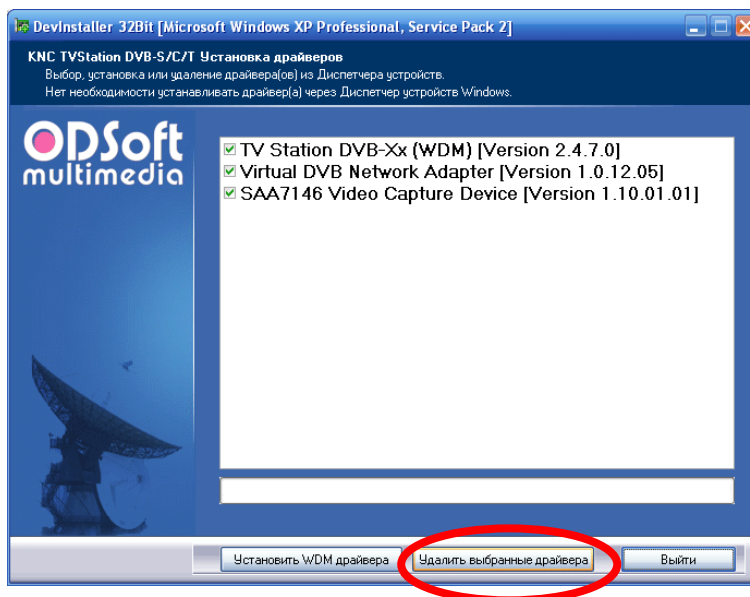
DevInstaller 32Bit [Microsoft Windows XP Professional, Service Pack 2]

KNC TVStation DVB-S/C/T Установка драйверов
Выбор, установка или удаление драйвера(ов) из Диспетчера устройств.
Нет необходимости устанавливать драйвер(а) через Диспетчер устройств Windows.

ODSoft multimedia

TV Station DVB-Xx (WDM) [Version 2.4.7.0]
Virtual DVB Network Adapter [Version 1.0.12.05]
SAA7146 Video Capture Device [Version 1.10.01.01]

Установить WDM драйвера
Удалить выбранные драйвера
Выйти